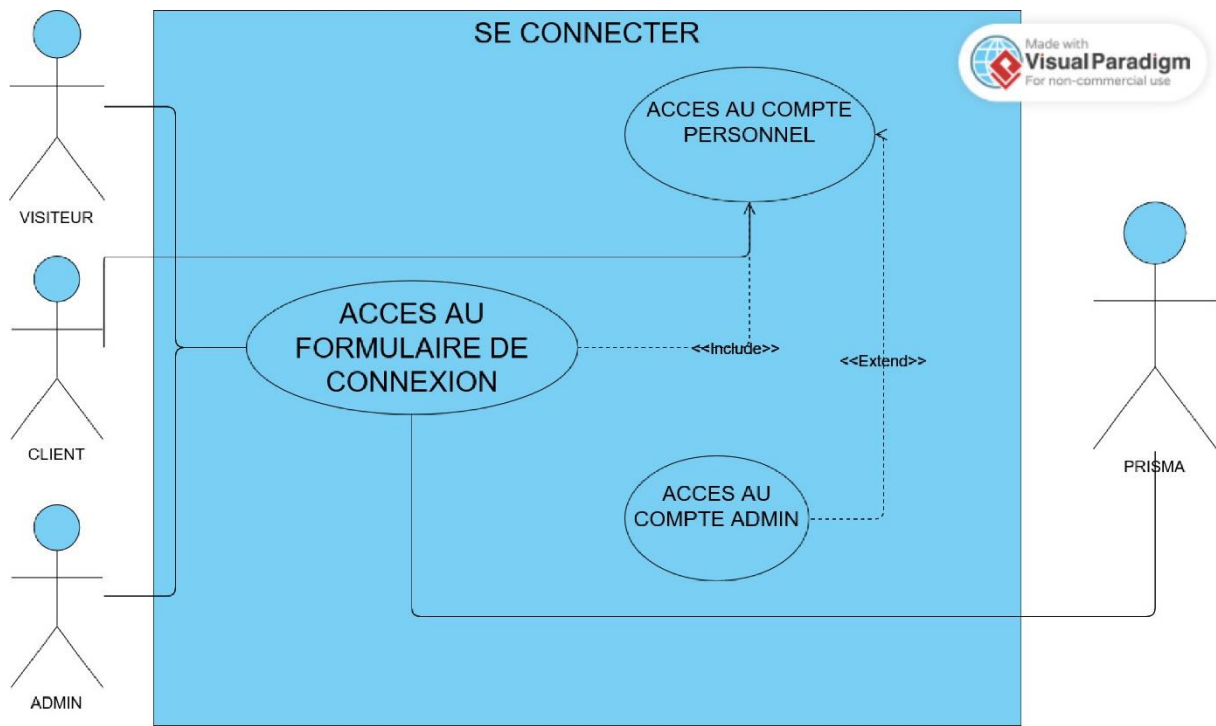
SE CONNECTER

Made with
Visual Paradigm
For non-commercial use

ACCES AU COMPTE PERSONNEL

VISITEUR

ACCES AU FORMULAIRE DE CONNEXION

<<Include>>

<<Extend>>

CLIENT

PRISMA

ACCES AU COMPTE ADMIN

ADMIN